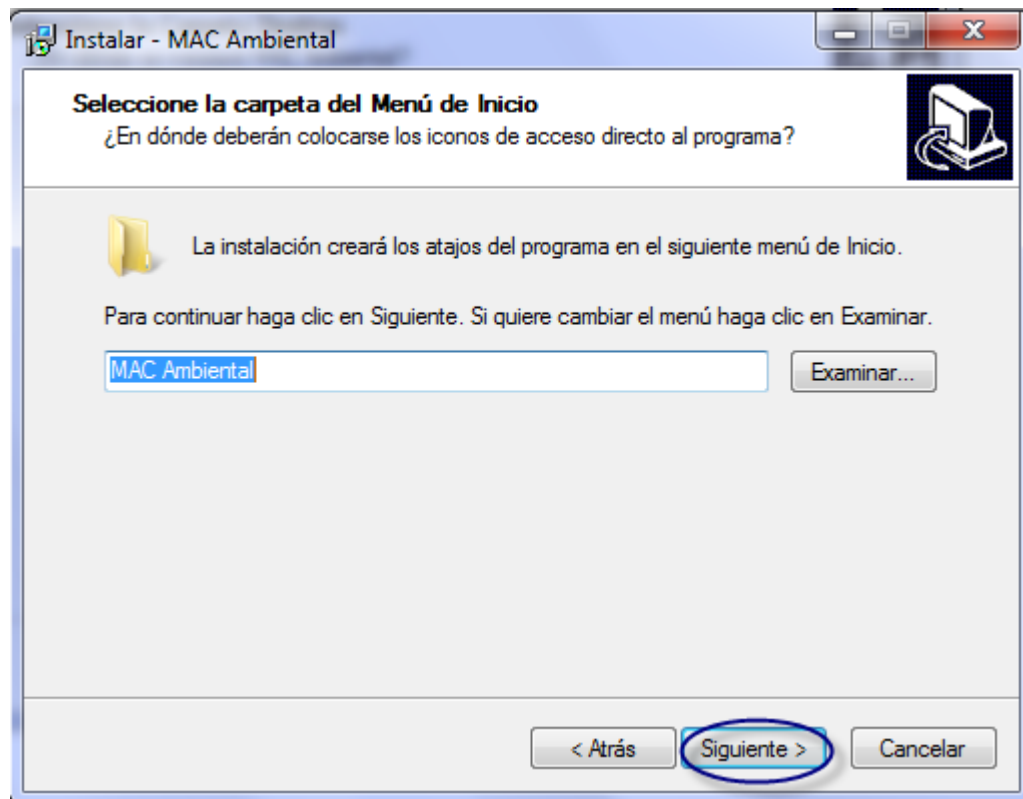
Instalar - MAC Ambiental

Seleccione la carpeta del Menú de Inicio
¿En dónde deberán colocarse los iconos de acceso directo al programa?

La instalación creará los atajos del programa en el siguiente menú de Inicio.

Para continuar haga clic en Siguiente. Si quiere cambiar el menú haga clic en Examinar.

MAC Ambiental

Examinar...

< Atrás

Siguiente >

Cancelar